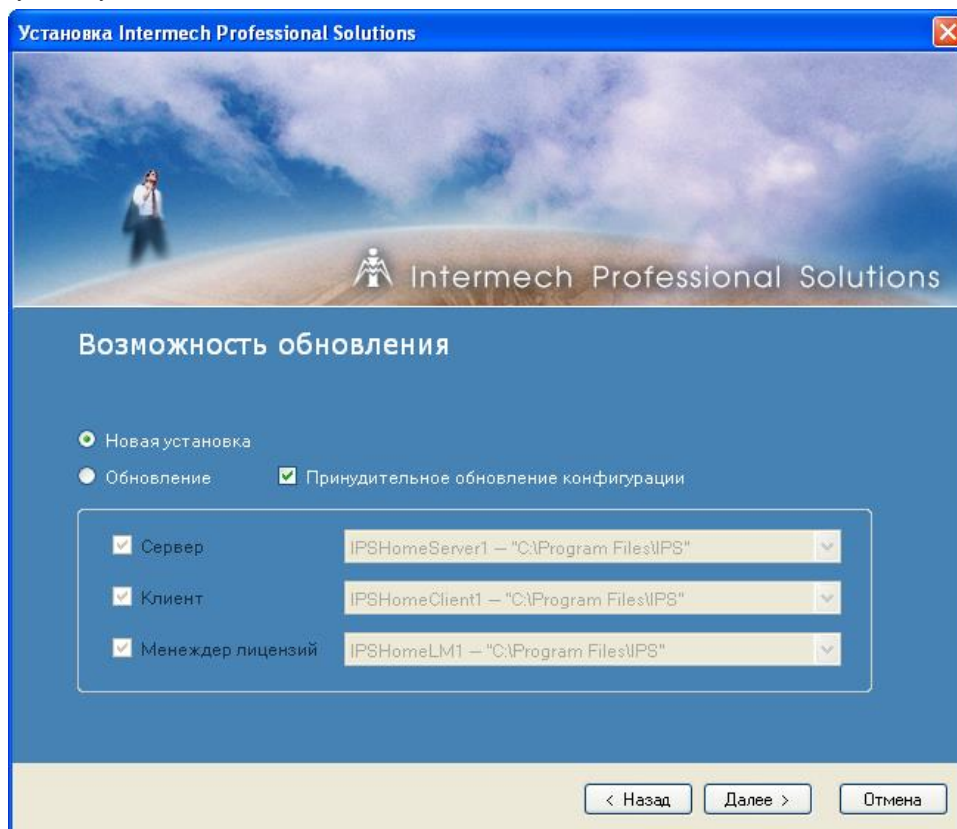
Установка Intermech Professional Solutions

Intermech Professional Solutions

Возможность обновления

Новая установка

Обновление

Принудительное обновление конфигурации

Сервер IPSHomeServer1 — "C:\Program Files\IPS"

Клиент IPSHomeClient1 — "C:\Program Files\IPS"

Менеджер лицензий IPSHomeLM1 — "C:\Program Files\IPS"

< Назад

Далее >

Отмена